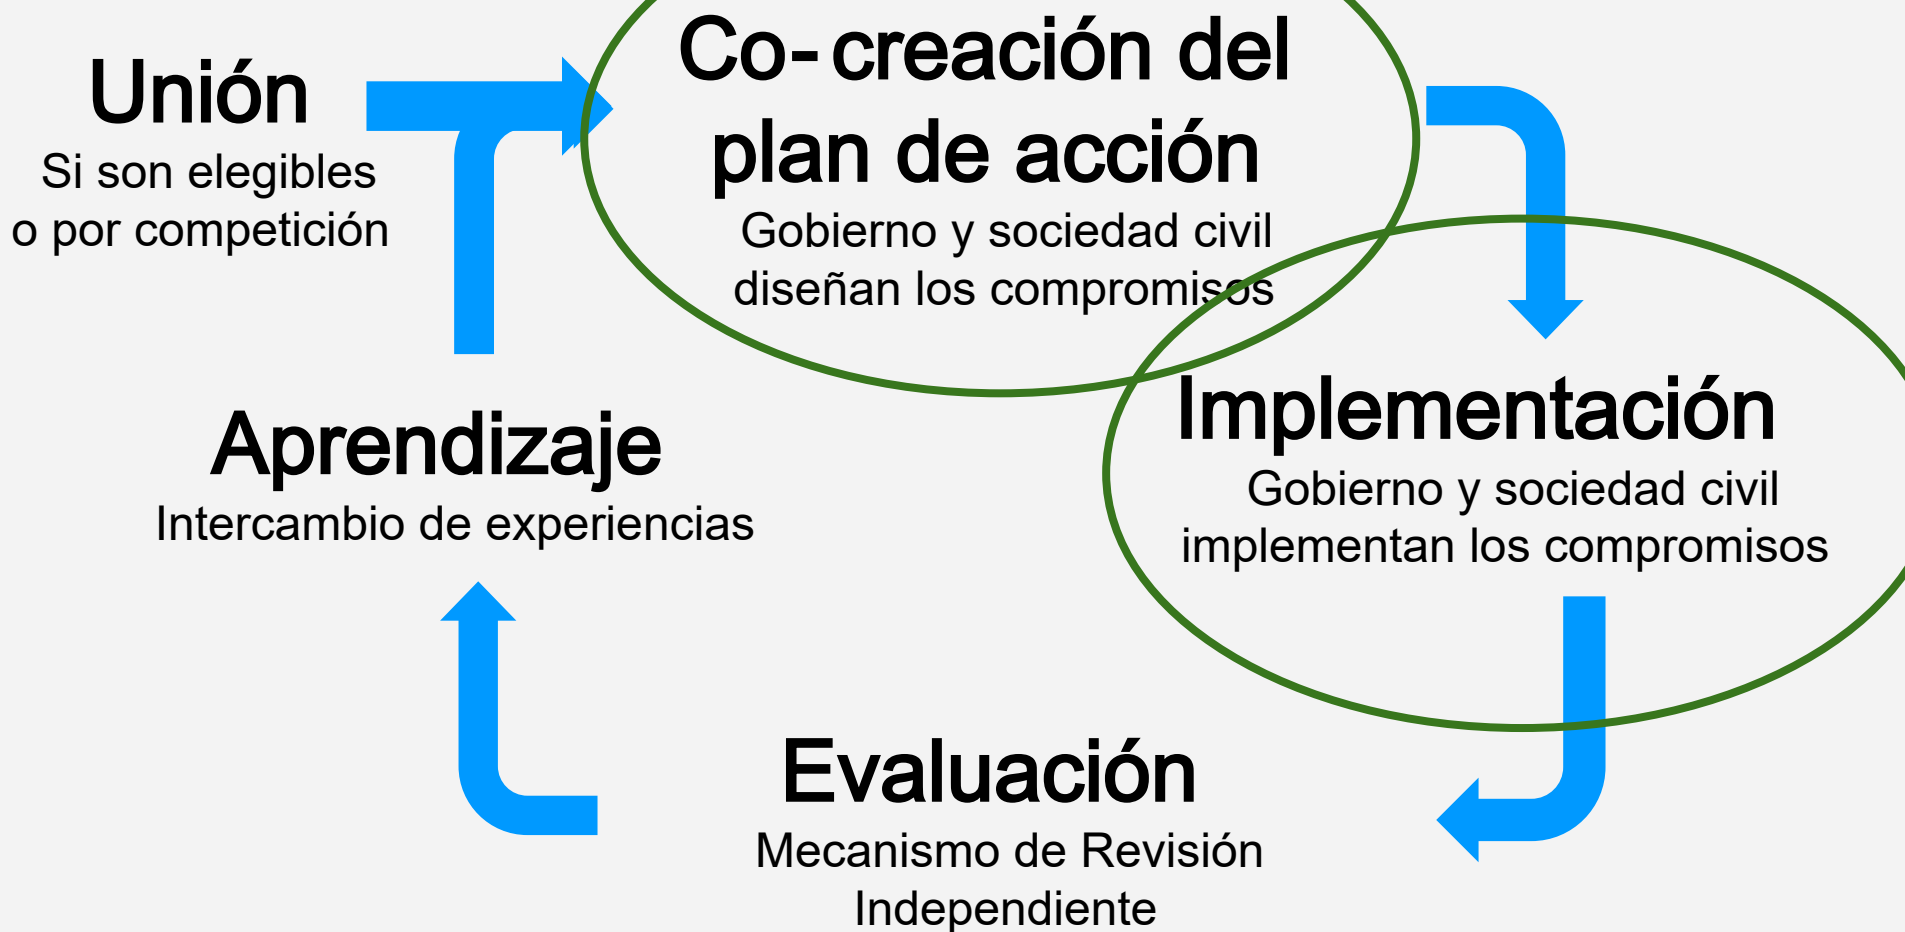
Unión
Si son elegibles o por competición

Co-creación del plan de acción
Gobierno y sociedad civil diseñan los compromisos

Implementación
Gobierno y sociedad civil implementan los compromisos

Evaluación
Mecanismo de Revisión Independiente

Aprendizaje
Intercambio de experiencias